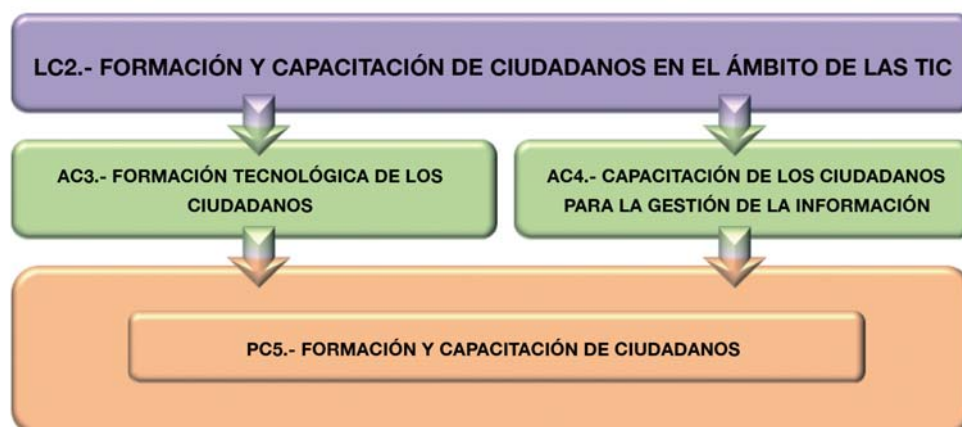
LC2.- FORMACIÓN Y CAPACITACIÓN DE CIUDADANOS EN EL ÁMBITO DE LAS TIC

AC3.- FORMACIÓN TECNOLÓGICA DE LOS CIUDADANOS

AC4.- CAPACITACIÓN DE LOS CIUDADANOS PARA LA GESTIÓN DE LA INFORMACIÓN

PC5.- FORMACIÓN Y CAPACITACIÓN DE CIUDADANOS